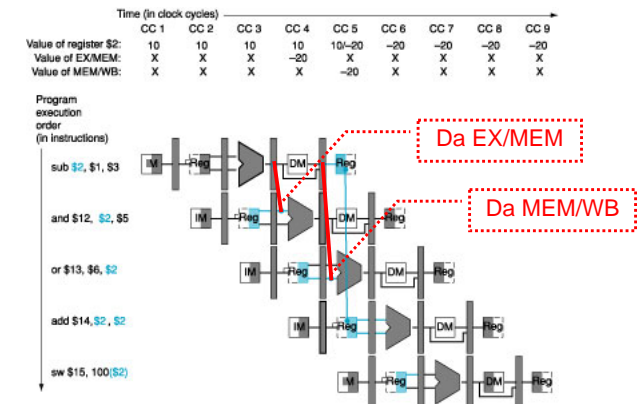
Time (in clock cycles)

| | CC 1 | CC 2 | CC 3 | CC 4 | CC 5 | CC 6 | CC 7 | CC 8 | CC 9 |
|---|---|---|---|---|---|---|---|---|---|
| Value of register \$2: | 10 | 10 | 10 | 10 | 10/–20 | –20 | –20 | –20 | –20 |
| Value of EX/MEM: | X | X | X | –20 | X | X | X | X | X |
| Value of MEM/WB: | X | X | X | X | –20 | X | X | X | X |

Program execution order (in instructions)

Da EX/MEM

Da MEM/WB

sub \$2, \$1, \$3

IM Reg DM Reg

and \$12, \$2, \$5

IM Reg DM Reg

or \$13, \$6, \$2

IM Reg DM Reg

add \$14, \$2, \$2

IM Reg DM Reg

sw \$15, 100(\$2)

IM Reg DM Reg